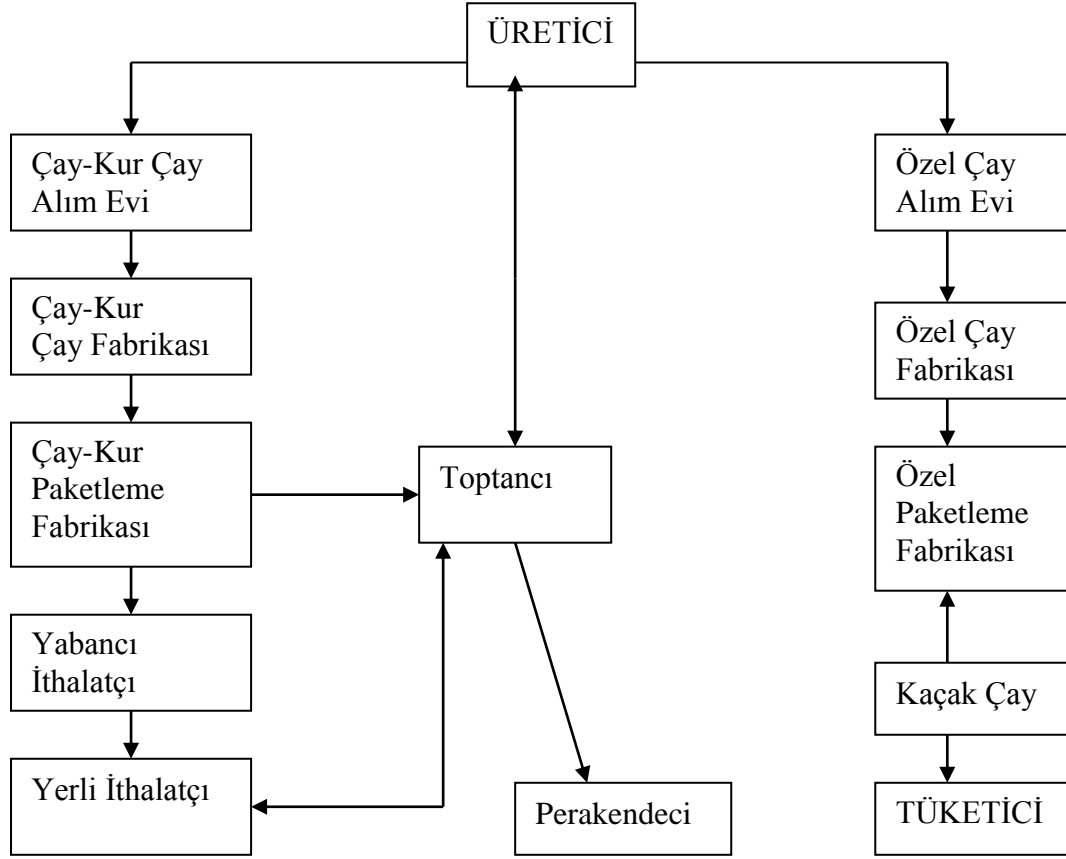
ÜRETİCİ

Çay-Kur Çay Alım Evi

Çay-Kur Çay Fabrikası

Çay-Kur Paketleme Fabrikası

Yabancı İthalatçı

Yerli İthalatçı

Toptancı

Perakendeci

Özel Çay Alım Evi

Özel Çay Fabrikası

Özel Paketleme Fabrikası

Kaçak Çay

TÜKETİCİ